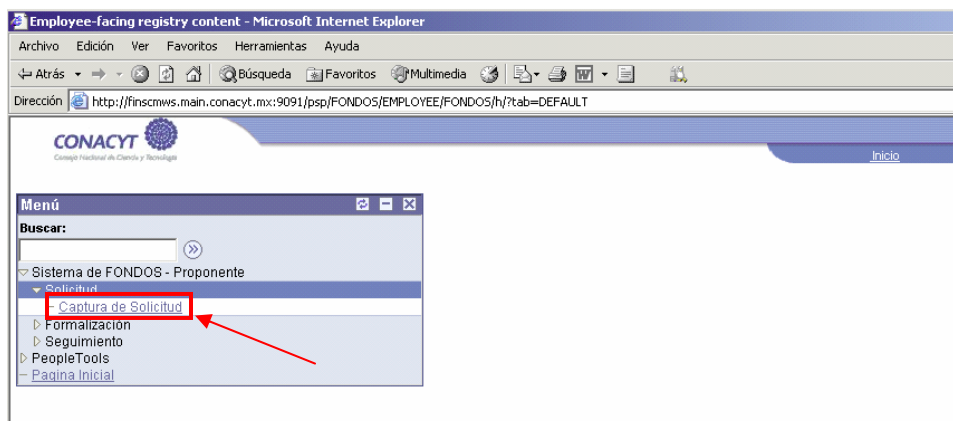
Employee-facing registry content - Microsoft Internet Explorer

Archivo Edición Ver Favoritos Herramientas Ayuda

Atrás Búsqueda Favoritos Multimedia

Dirección http://finscmws.main.conacyt.mx:9091/psp/FONDOS/EMPLOYEE/FONDOS/h/?tab=DEFAULT

CONACYT
Consejo Nacional de Ciencia y Tecnología

Inicio

Menú

Buscar:

Sistema de FONDOS - Proponente
Solicitud
Captura de Solicitud
Formalización
Seguimiento
PeopleTools
Pagina Inicial